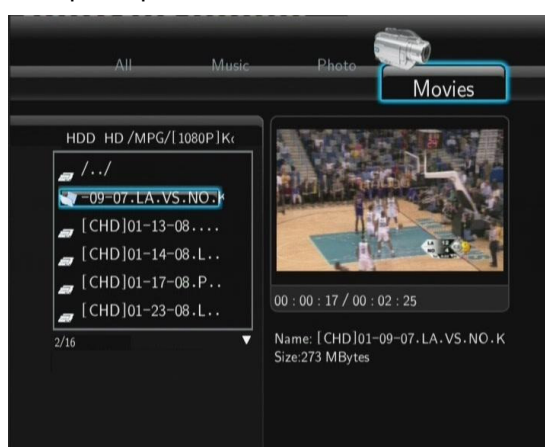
All
Music
Photo
Movies

HDD HD /MPG/[1080P]K

/../
-09-07.LA.VS.NO.K
[CHD]01-13-08....
[CHD]01-14-08.L..
[CHD]01-17-08.P..
[CHD]01-23-08.L..
2/16

00 : 00 : 17 / 00 : 02 : 25

Name: [CHD]01-09-07.LA.VS.NO.K
Size:273 MBytes